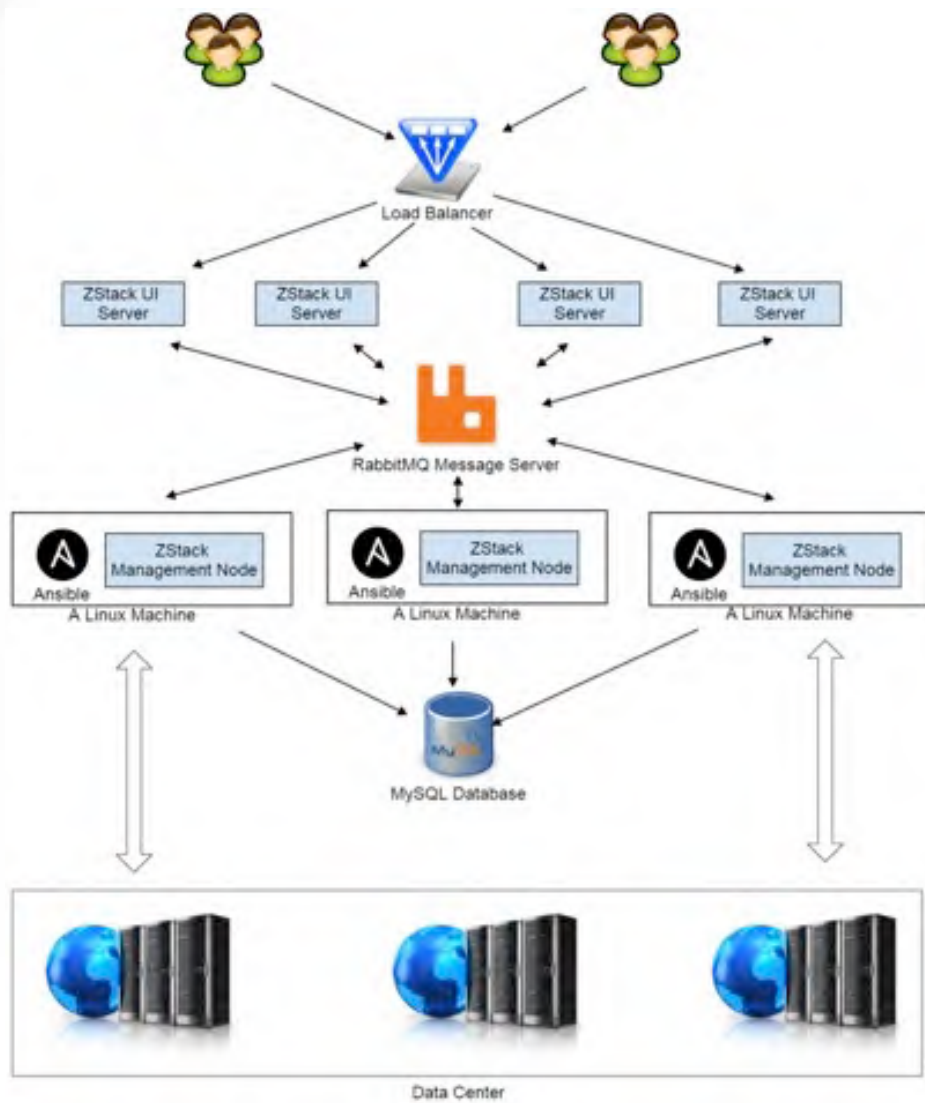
Load Balancer

ZStack UI Server

ZStack UI Server

ZStack UI Server

ZStack UI Server

RabbitMQ Message Server

Ansible
ZStack Management Node
A Linux Machine

Ansible
ZStack Management Node
A Linux Machine

Ansible
ZStack Management Node
A Linux Machine

MySQL
MySQL Database

Data Center